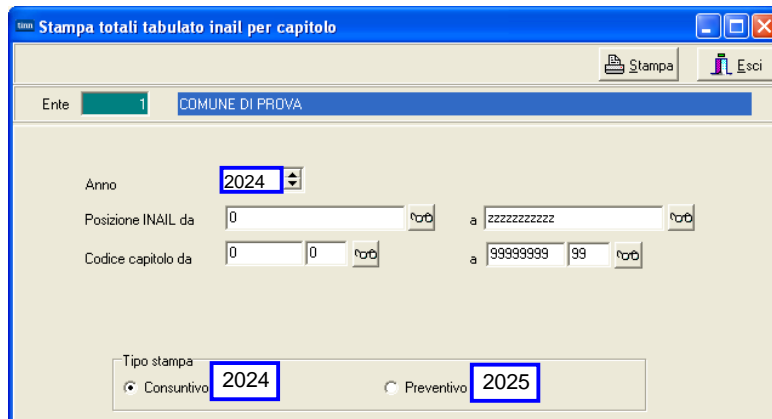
Stampa totali tabulato inail per capitolo

Stampa

Esci

Ente 1 COMUNE DI PROVA

Anno 2024

Posizione INAIL da 0 a zzzzzzzzzzz

Codice capitolo da 0 0 a 99999999 99

Tipo stampa

Consuntivo 2024

Preventivo 2025